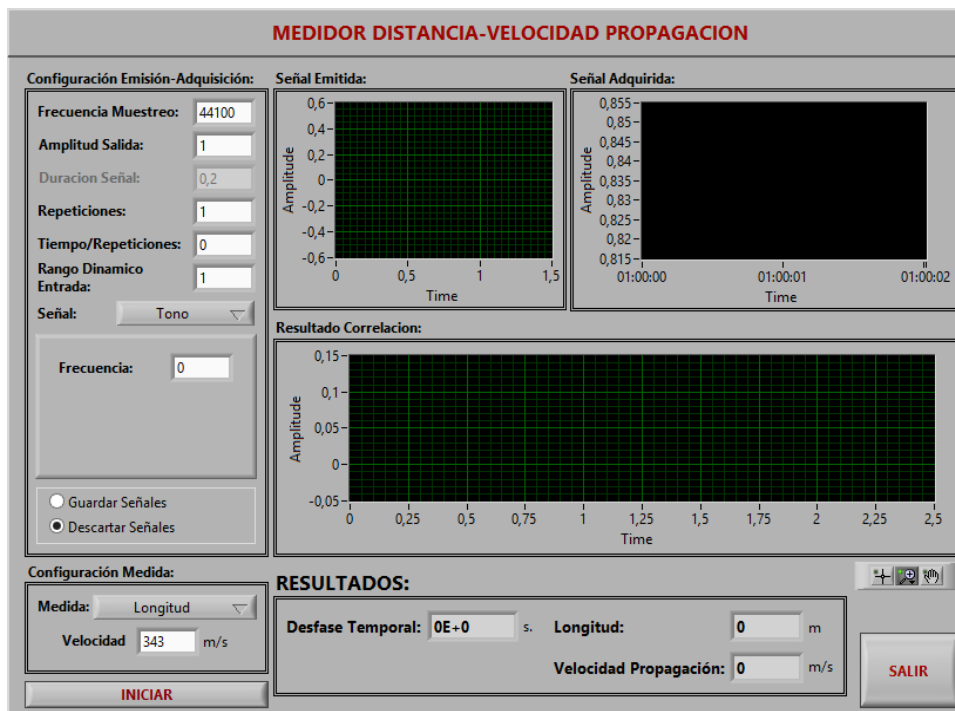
MEDIDOR DISTANCIA-VELOCIDAD PROPAGACION

Configuración Emisión-Adquisición:

Frecuencia Muestreo: 44100

Amplitud Salida: 1

Duracion Señal: 0,2

Repeticiones: 1

Tiempo/Repeticiones: 0

Rango Dinamico Entrada: 1

Señal: Tono

Frecuencia: 0

Guardar Señales

Descartar Señales

Señal Emitida:

Amplitude

0,6
0,4
0,2
0
-0,2
-0,4
-0,6

0 0,5 1 1,5

Time

Señal Adquirida:

Amplitude

0,855
0,85
0,845
0,84
0,835
0,83
0,825
0,82
0,815

01:00:00 01:00:01 01:00:02

Time

Resultado Correlacion:

Amplitude

0,15
0,1
0,05
0
-0,05

0 0,25 0,5 0,75 1 1,25 1,5 1,75 2 2,25 2,5

Time

Configuración Medida:

Medida: Longitud

Velocidad 343 m/s

INICIAR

RESULTADOS:

Desfase Temporal: 0E+0 s.

Longitud: 0 m

Velocidad Propagación: 0 m/s

SALIR